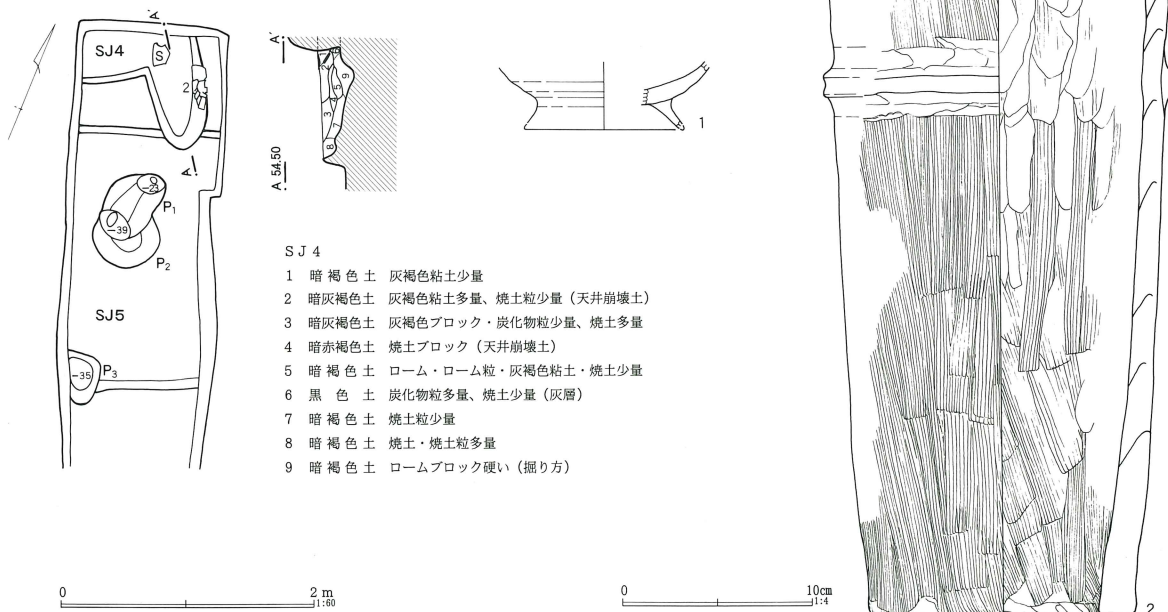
A'
SJ4
S
2
A
-24
$P_1$
-39
$P_2$
SJ5
-35
$P_3$

A'
A 54.50
1
2
3
4
5
6
7
8
9

1

SJ4
1 暗褐色土 灰褐色粘土少量
2 暗灰褐色土 灰褐色粘土多量、焼土粒少量（天井崩壊土）
3 暗灰褐色土 灰褐色ブロック・炭化物粒少量、焼土多量
4 暗赤褐色土 焼土ブロック（天井崩壊土）
5 暗褐色土 ローム・ローム粒・灰褐色粘土・焼土少量
6 黒色土 炭化物粒多量、焼土少量（灰層）
7 暗褐色土 焼土粒少量
8 暗褐色土 焼土・焼土粒多量
9 暗褐色土 ロームブロック硬い（掘り方）

0
2 m
1:60

0
10cm
1:4

2